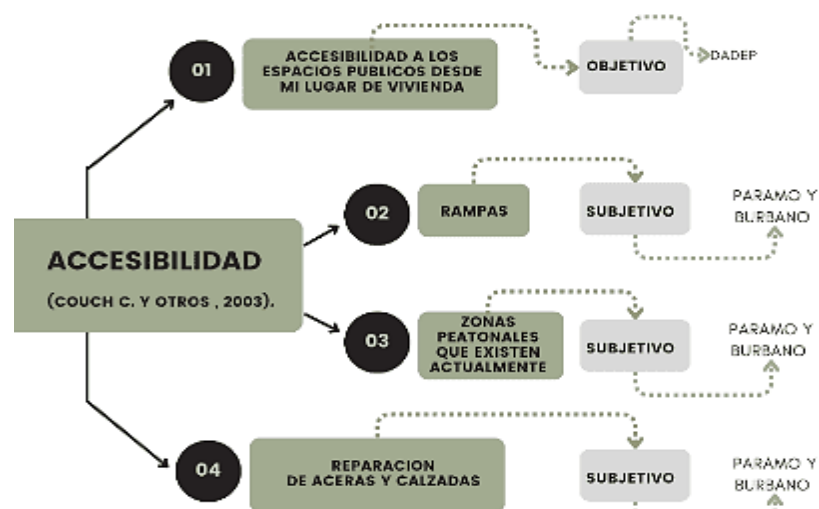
ACCESIBILIDAD

(COUCH C. Y OTROS , 2003).

01

ACCESIBILIDAD A LOS ESPACIOS PUBLICOS DESDE MI LUGAR DE VIVIENDA

OBJETIVO

DADEP

02

RAMPAS

SUBJETIVO

PARAMO Y BURBANO

03

ZONAS PEATONALES QUE EXISTEN ACTUALMENTE

SUBJETIVO

PARAMO Y BURBANO

04

REPARACION DE ACERAS Y CALZADAS

SUBJETIVO

PARAMO Y BURBANO